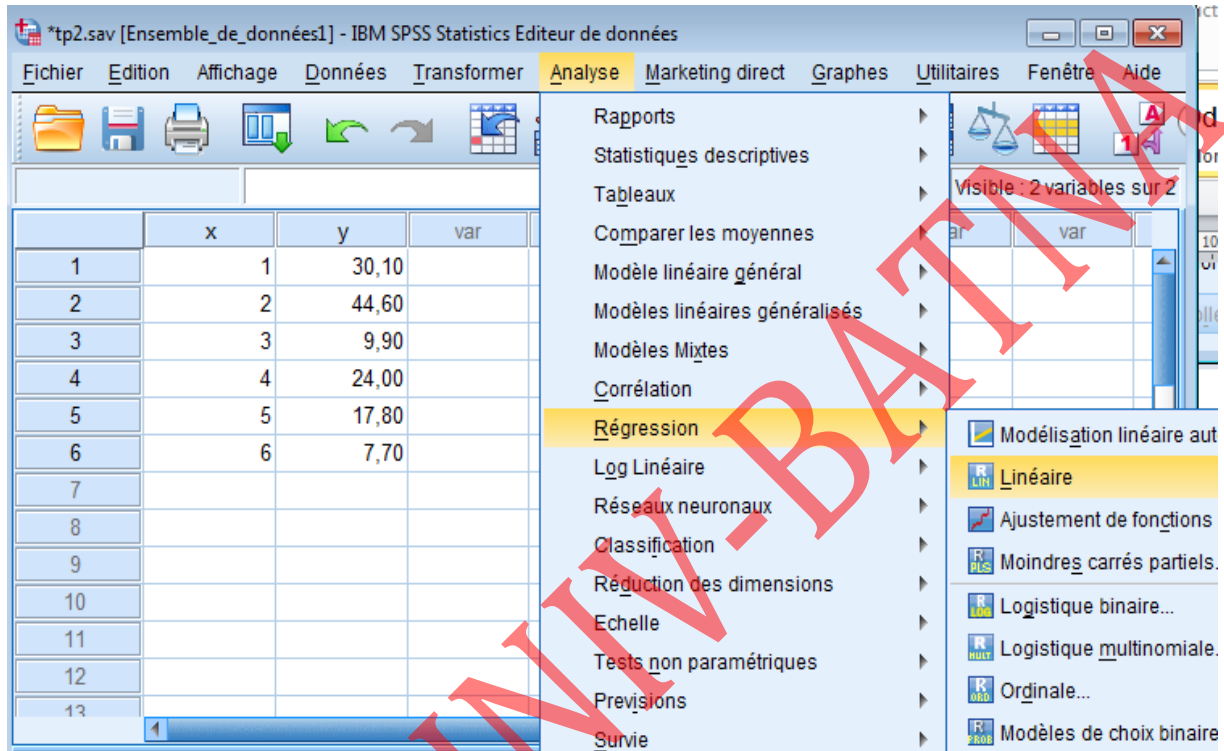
*tp2.sav [Ensemble_de_données1] - IBM SPSS Statistics Editeur de données

Fichier Edition Affichage Données Transformer Analyse Marketing direct Graphes Utilitaires Fenêtre Aide

Visible : 2 variables sur 2

| | x | y | var |
|---|---|---|---|
| 1 | 1 | 30,10 | |
| 2 | 2 | 44,60 | |
| 3 | 3 | 9,90 | |
| 4 | 4 | 24,00 | |
| 5 | 5 | 17,80 | |
| 6 | 6 | 7,70 | |
| 7 | | | |
| 8 | | | |
| 9 | | | |
| 10 | | | |
| 11 | | | |
| 12 | | | |
| 13 | | | |

var var

Rapports
Statistiques descriptives
Tableaux
Comparer les moyennes
Modèle linéaire général
Modèles linéaires généralisés
Modèles Mixtes
Corrélation
Régression
Log Linéaire
Réseaux neuronaux
Classification
Réduction des dimensions
Echelle
Tests non paramétriques
Prévisions
Survie

Modélisation linéaire aut
Linéaire
Ajustement de fonctions
Moindres carrés partiels.
Logistique binaire...
Logistique multinomiale.
Ordinale...
Modèles de choix binaire

UNIV-BATNA